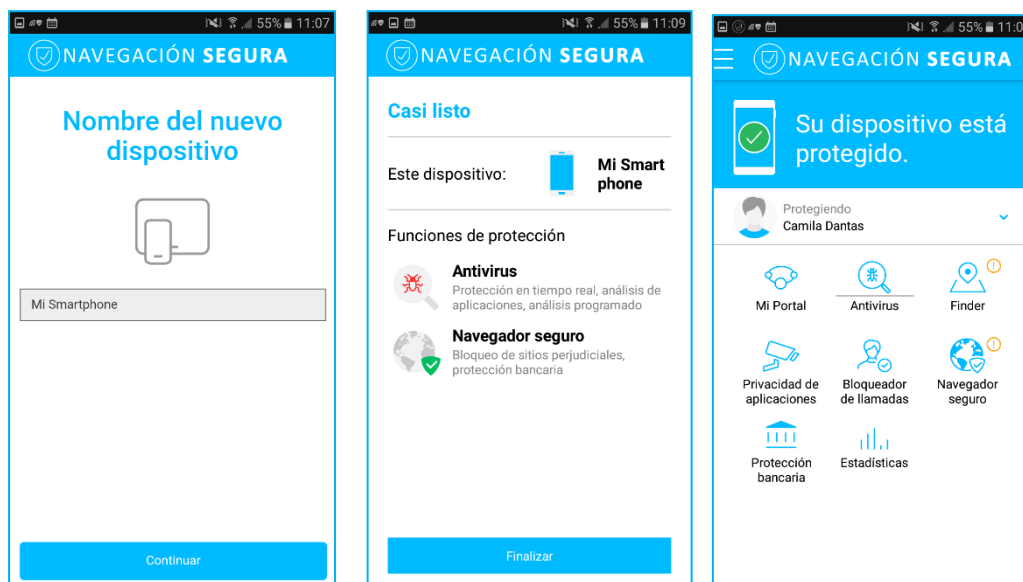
55% 11:07

NAVEGACIÓN SEGURA

Nombre del nuevo dispositivo

Mi Smartphone

Continuar

55% 11:09

NAVEGACIÓN SEGURA

Casi listo

Este dispositivo: Mi Smart phone

Funciones de protección

Antivirus
Protección en tiempo real, análisis de aplicaciones, análisis programado

Navegador seguro
Bloqueo de sitios perjudiciales, protección bancaria

Finalizar

55% 11:0

NAVEGACIÓN SEGURA

Su dispositivo está protegido.

Protegiendo
Camila Dantas

Mi Portal

Antivirus

Finder

Privacidad de aplicaciones

Bloqueador de llamadas

Navegador seguro

Protección bancaria

Estadísticas